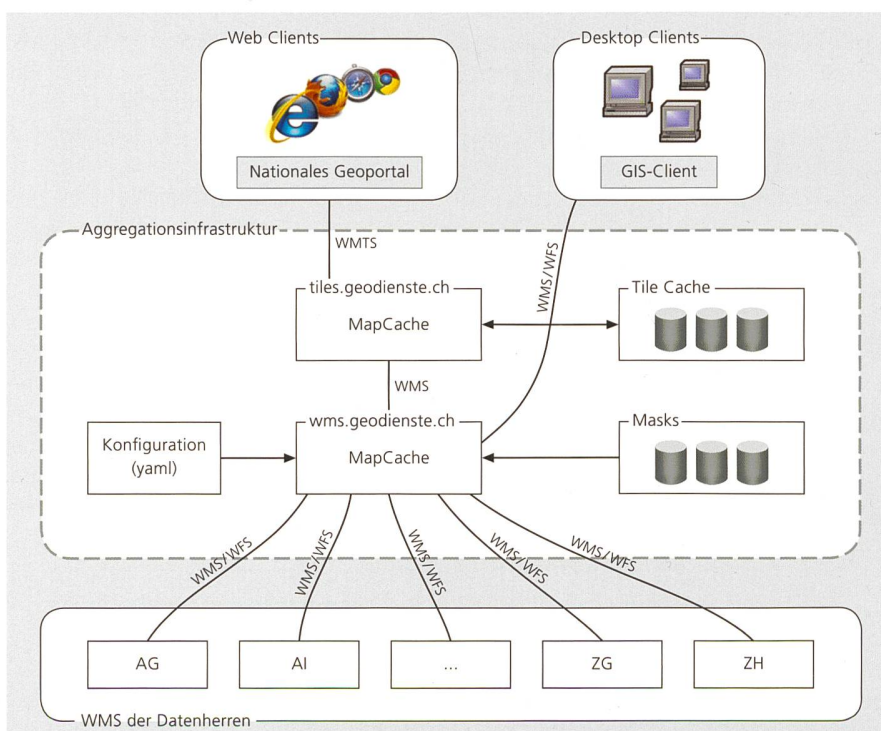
Web Clients

Nationales Geoportal

Desktop Clients

GIS-Client

Aggregationsinfrastruktur

WMTS

WMS/WFS

tiles.geodienste.ch

MapCache

Tile Cache

WMS

wms.geodienste.ch

MapCache

Konfiguration (yaml)

Masks

WMS/WFS

WMS/WFS

WMS/WFS

WMS/WFS

WMS/WFS

AG

AI

...

ZG

ZH

WMS der Datenherren